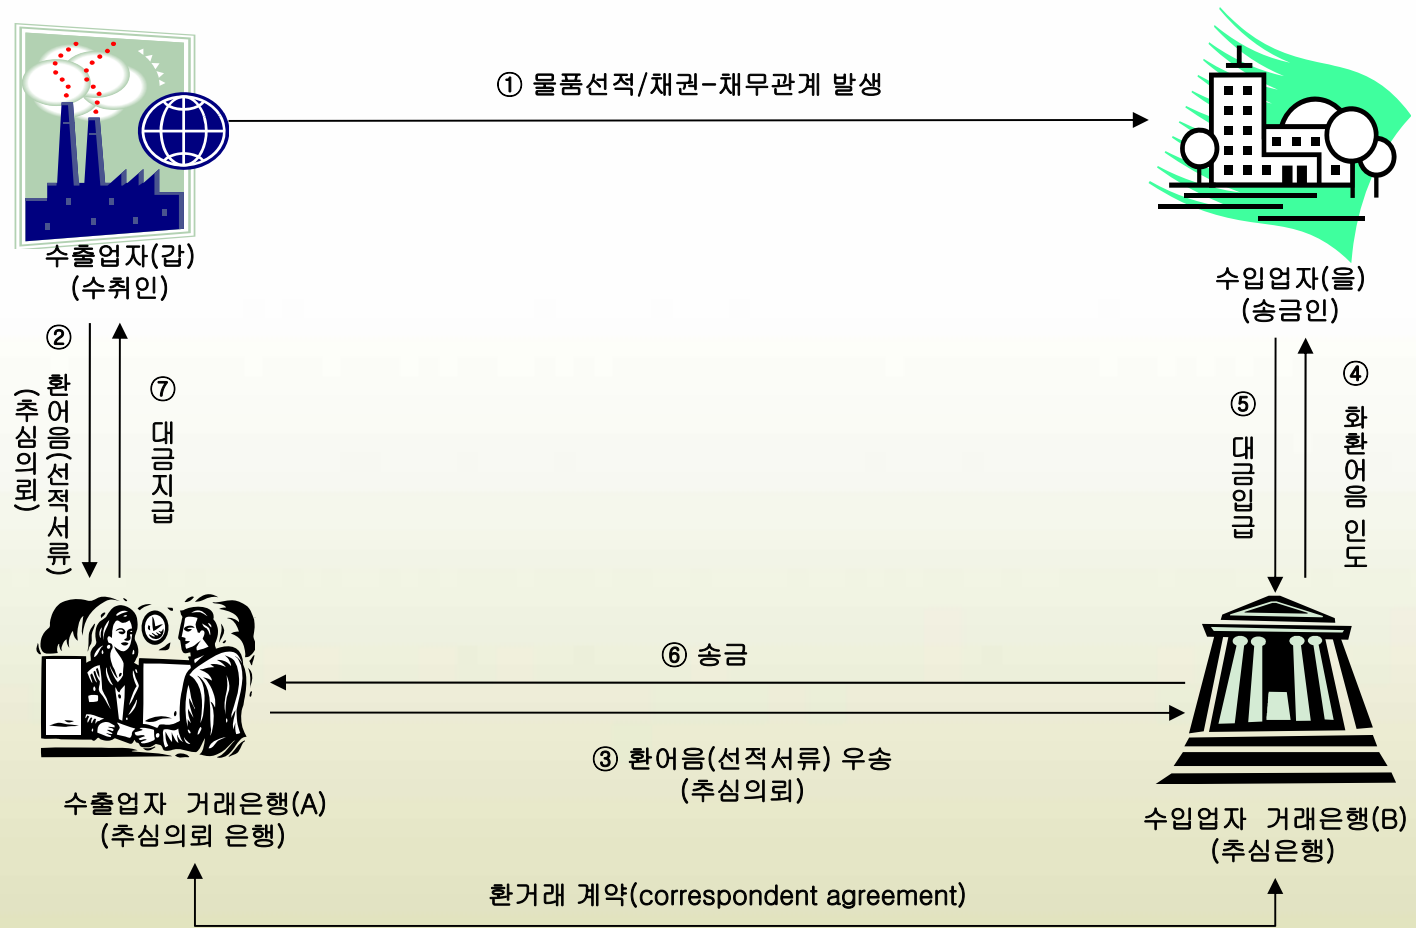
① 물품선적/채권-채무관계 발생

수출업자(갑)
(수취인)

수입업자(을)
(송금인)

② 환어음(선적서류)
(추심의뢰)

⑦ 대금지급

⑤ 대금입금

④ 화환어음 인도

⑥ 송금

③ 환어음(선적서류) 우송
(추심의뢰)

수출업자 거래은행(A)
(추심의뢰 은행)

수입업자 거래은행(B)
(추심은행)

환거래 계약(correspondent agreement)